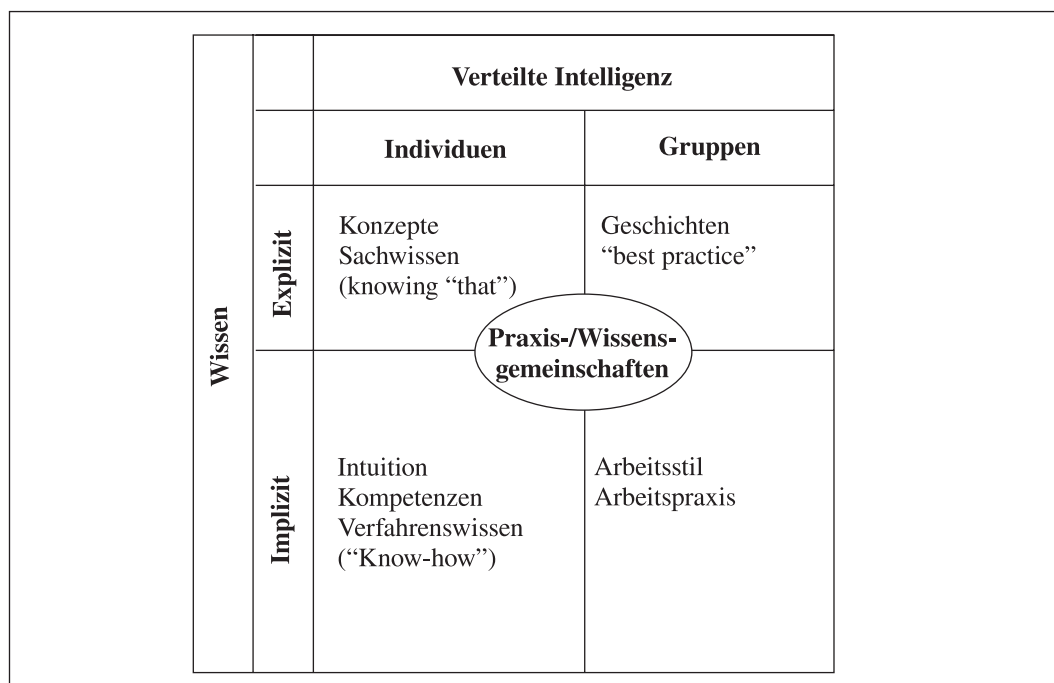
| Wissen | | Verteilte Intelligenz | |
|---|---|---|---|
| | | Individuen | Gruppen |
| | Explizit | Konzepte Sachwissen (knowing "that") | Geschichten "best practice" |
| | Implizit | Intuition Kompetenzen Verfahrenswissen ("Know-how") | Arbeitsstil Arbeitspraxis |

Praxis-/Wissensgemeinschaften